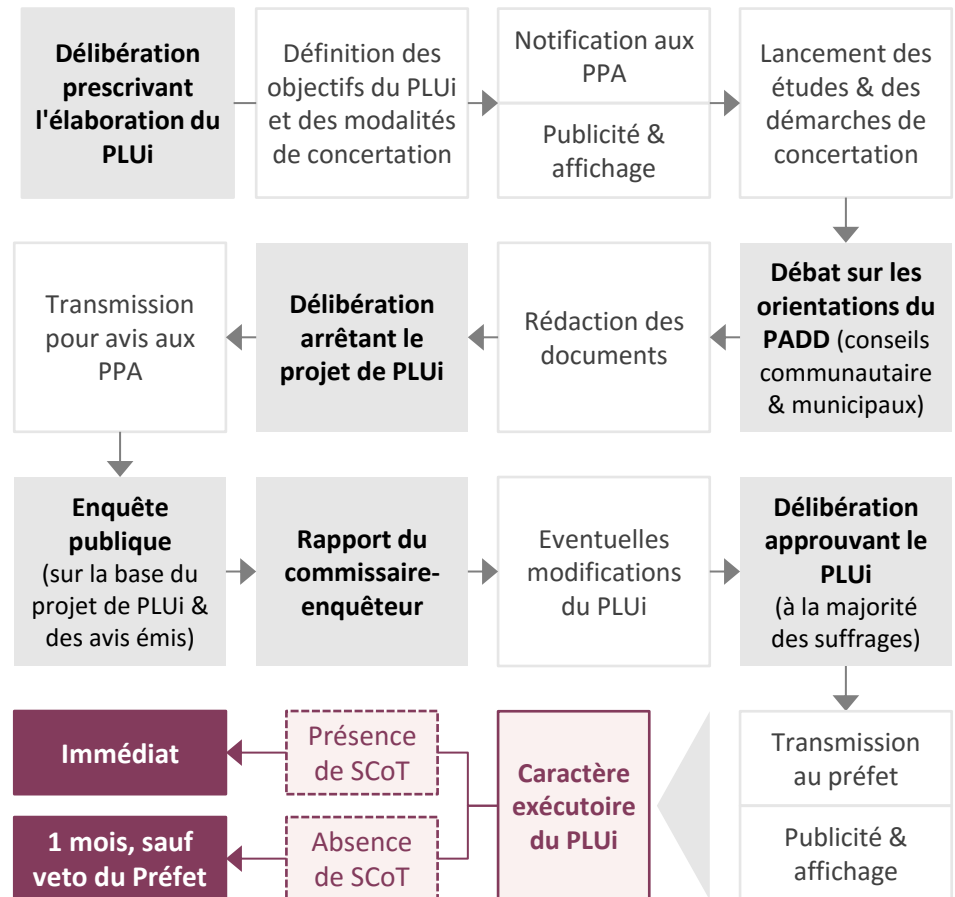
Délibération prescrivant l'élaboration du PLUi

Définition des objectifs du PLUi et des modalités de concertation

Notification aux PPA

Publicité & affichage

Lancement des études & des démarches de concertation

Débat sur les orientations du PADD (conseils communautaire & municipaux)

Rédaction des documents

Délibération arrêtant le projet de PLUi

Transmission pour avis aux PPA

Enquête publique (sur la base du projet de PLUi & des avis émis)

Rapport du commissaire-enquêteur

Eventuelles modifications du PLUi

Délibération approuvant le PLUi (à la majorité des suffrages)

Transmission au préfet

Publicité & affichage

Caractère exécutoire du PLUi

Présence de SCoT

Immédiat

Absence de SCoT

1 mois, sauf veto du Préfet